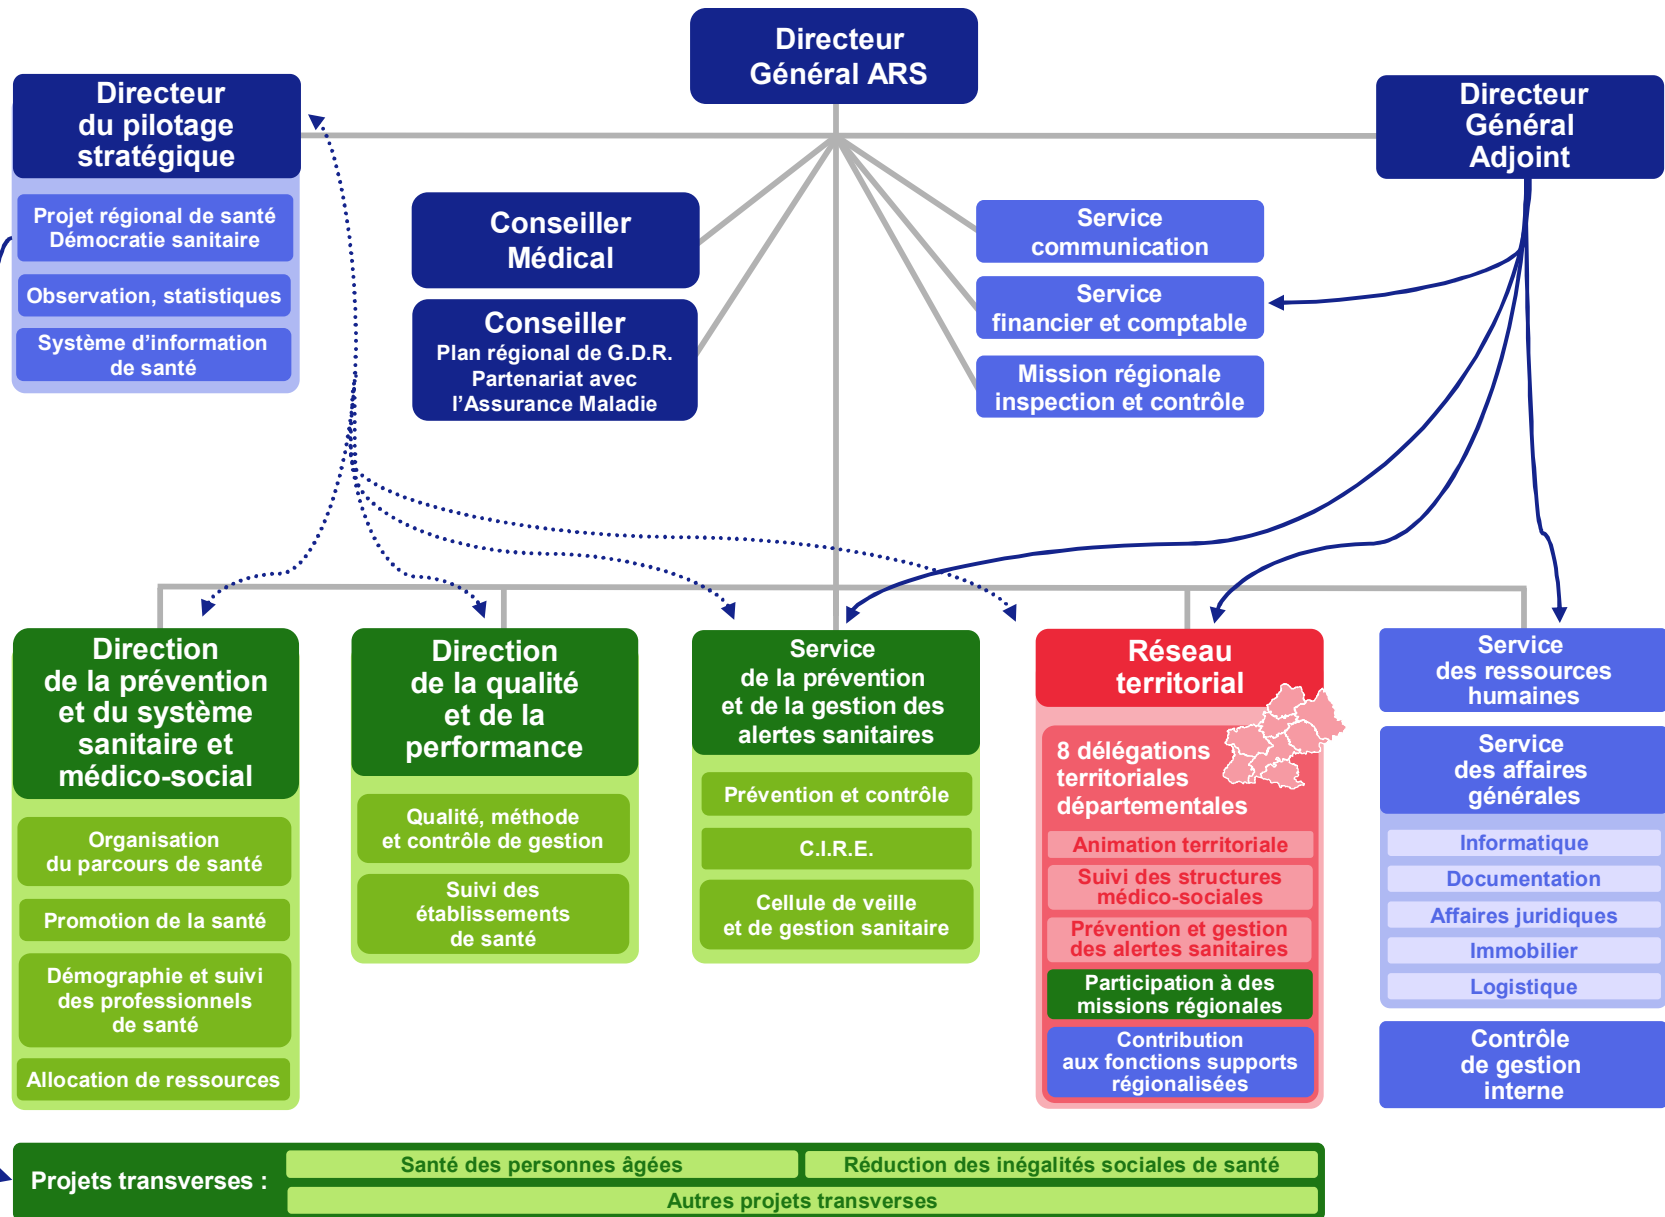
Directeur Général ARS

Directeur du pilotage stratégique

Projet régional de santé Démocratie sanitaire

Observation, statistiques

Système d'information de santé

Conseiller Médical

Conseiller Plan régional de G.D.R. Partenariat avec l'Assurance Maladie

Service communication

Service financier et comptable

Mission régionale inspection et contrôle

Directeur Général Adjoint

Direction de la prévention et du système sanitaire et médico-social

Organisation du parcours de santé

Promotion de la santé

Démographie et suivi des professionnels de santé

Allocation de ressources

Direction de la qualité et de la performance

Qualité, méthode et contrôle de gestion

Suivi des établissements de santé

Service de la prévention et de la gestion des alertes sanitaires

Prévention et contrôle

C.I.R.E.

Cellule de veille et de gestion sanitaire

Réseau territorial

8 délégations territoriales départementales

Animation territoriale

Suivi des structures médico-sociales

Prévention et gestion des alertes sanitaires

Participation à des missions régionales

Contribution aux fonctions supports régionalisées

Service des ressources humaines

Service des affaires générales

Informatique

Documentation

Affaires juridiques

Immobilier

Logistique

Contrôle de gestion interne

Projets transverses :

Santé des personnes âgées

Réduction des inégalités sociales de santé

Autres projets transverses